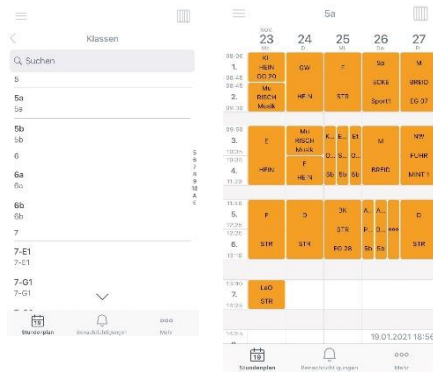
Klassen

Suchen

5

5a
5a

5b
5b

6

6a
6a

6b
6b

7

7-E1
7-E1

7-G1
7-G1

5
6
7
8
9
10
A

Stundenplan Benachrichtigungen Mehr

5a

23
Mo

24
D

25
Mi

26
D

27
F

08:00
1.
08:45
08:45
2.
09:30

Kl
HEIN
OG 20

Mu
RISCH
Musik

GW

HEIN

F

STR

Sa

SCKE

Sport1

M

BREID

OG 07

09:50
3.
10:35
10:35
4.
11:20

E

HEIN

Mu
RISCH
Musik

F
HEIN

K...
S...
Sb

E...
S...
Sb

Et
Ei
Sb

M

BREID

NW
PUHR
MINT 1

11:40
5.
12:25
12:25
6.
13:10

F

STR

D

STR

DK

STR

EG 28

A...
P...
Sa

A...
S...
Sa

D

STR

13:20
7.

LeO

STR

19.01.2021 18:56

Stundenplan Benachrichtigungen Mehr